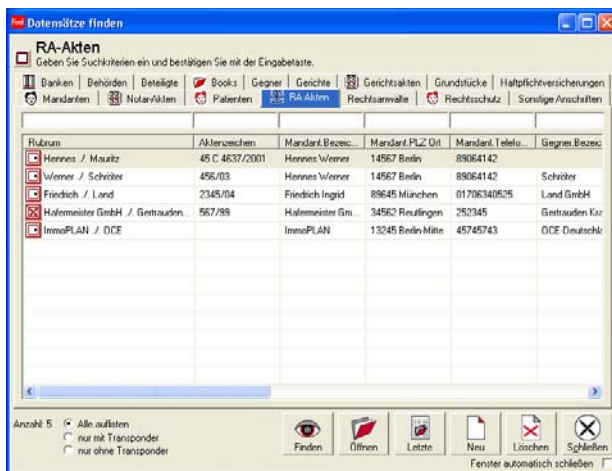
Datensätze finden

RA-Akten
Geben Sie Suchkriterien ein und bestätigen Sie mit der Eingabetaste.

Banken | Behörden | Beteiligte | Books | Gegner | Gerichte | Gerichtsakten | Grundstücke | Haftpflichtversicherungen
Mandanten | Notar-Akten | Patienten | RA Akten | Rechtsanwalte | Rechtsschutz | Sonstige Anschriften

| Rubrum | Aktenzeichen | Mandant.Bezeic... | Mandant.PLZ Ort | Mandant.Telefo... | Gegner.Bezeic |
|---|---|---|---|---|---|
| Hennes ./. Mauritz | 45 C 4637/2001 | Hennes Werner | 14567 Berlin | 89064142 | |
| Werner ./. Schröter | 456/03 | Hennes Werner | 14567 Berlin | 89064142 | Schröter |
| Friedrich ./. Land | 2345/04 | Friedrich Ingrid | 89645 München | 01706340525 | Land GmbH |
| Hafermeister GmbH ./. Gertrauden... | 567/99 | Hafermeister Gm... | 34562 Reutlingen | 252345 | Gertrauden Kra |
| ImmoPLAN ./. OCE | | ImmoPLAN | 13245 Berlin Mitte | 45745743 | OCE-Deutschla |

Anzahl: 5 Alle auflisten
nur mit Transponder
nur ohne Transponder

Finden | Öffnen | Letzte | Neu | Löschen | Schließen

Fenster automatisch schließen